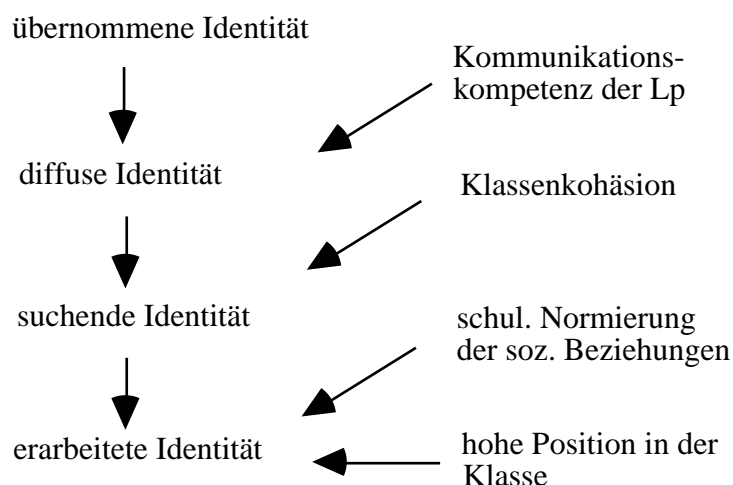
übernommene Identität

Kommunikationskompetenz der Lp

diffuse Identität

Klassenkohäsion

suchende Identität

schul. Normierung der soz. Beziehungen

erarbeitete Identität

hohe Position in der Klasse